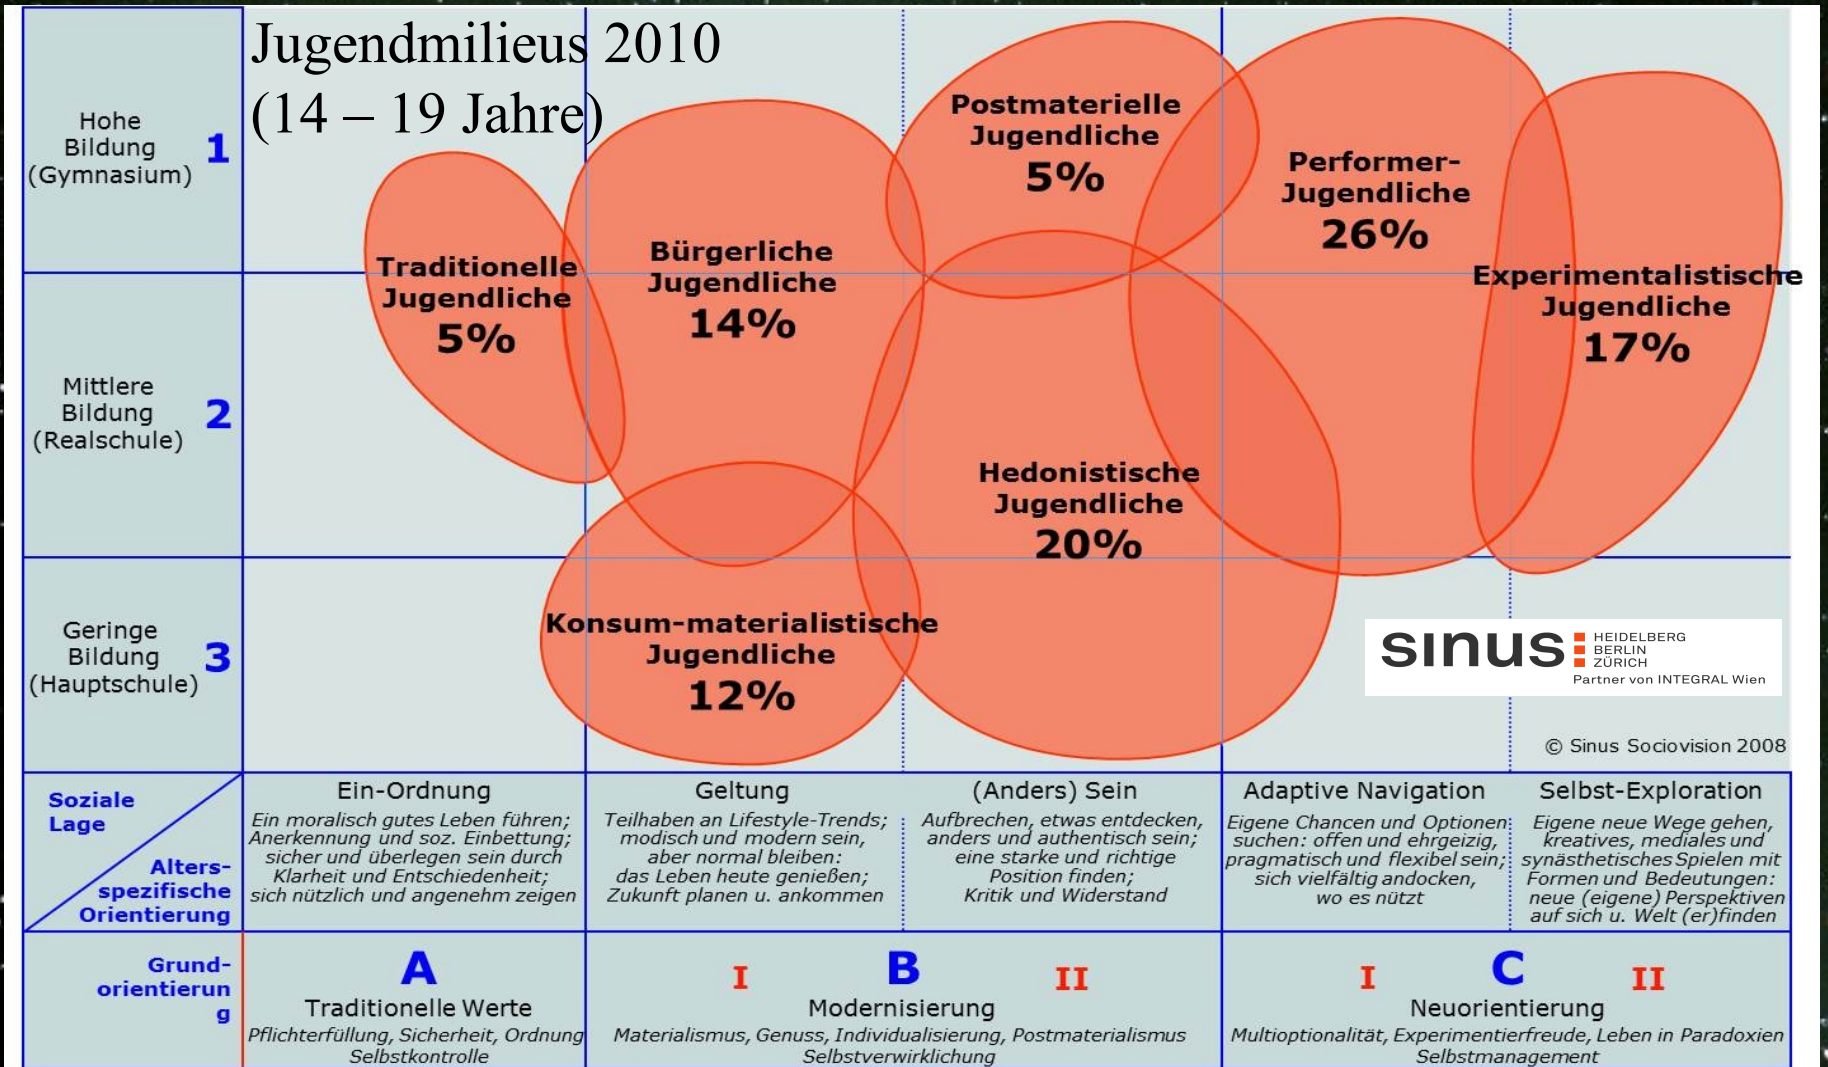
Jugendmilieus 2010
(14 – 19 Jahre)

Hohe Bildung (Gymnasium) 1

Mittlere Bildung (Realschule) 2

Geringe Bildung (Hauptschule) 3

Postmaterielle Jugendliche 5%

Performer-Jugendliche 26%

Traditionelle Jugendliche 5%

Bürgerliche Jugendliche 14%

Experimentalistische Jugendliche 17%

Hedonistische Jugendliche 20%

Konsum-materialistische Jugendliche 12%

sinus HEIDELBERG BERLIN ZÜRICH Partner von INTEGRAL Wien

© Sinus Sociovision 2008

Soziale Lage

Alters-spezifische Orientierung

| Ein-Ordnung | Geltung | (Anders) Sein | Adaptive Navigation | Selbst-Exploration |
|---|---|---|---|---|
| Ein moralisch gutes Leben führen; Anerkennung und soz. Einbettung; sicher und überlegen sein durch Klarheit und Entschiedenheit; sich nützlich und angenehm zeigen | Teilhaben an Lifestyle-Trends; modisch und modern sein, aber normal bleiben: das Leben heute genießen; Zukunft planen u. ankommen | Aufbrechen, etwas entdecken, anders und authentisch sein; eine starke und richtige Position finden; Kritik und Widerstand | Eigene Chancen und Optionen suchen: offen und ehrgeizig, pragmatisch und flexibel sein; sich vielfältig andocken, wo es nützt | Eigene neue Wege gehen, kreatives, mediales und synästhetisches Spielen mit Formen und Bedeutungen: neue (eigene) Perspektiven auf sich u. Welt (er)finden |

Grund-orientierung

A
Traditionelle Werte
Pflichterfüllung, Sicherheit, Ordnung Selbstkontrolle

I B II
Modernisierung
Materialismus, Genuss, Individualisierung, Postmaterialismus Selbstverwirklichung

I C II
Neuorientierung
Multioptionalität, Experimentierfreude, Leben in Paradoxien Selbstmanagement